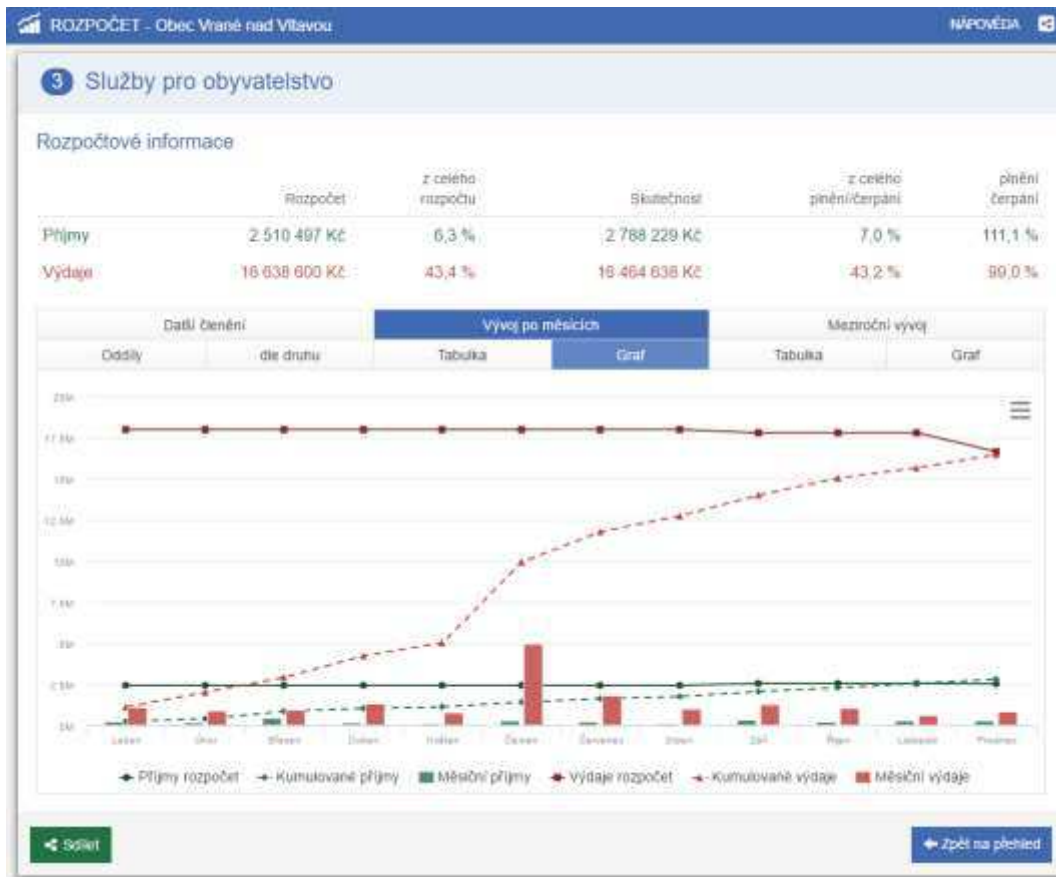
ROZPOČET - Obec Vrané nad Vltavou

NÁPOVĚDA

3 Služby pro obyvatelstvo

Rozpočtové informace

| | Rozpočet | z celého rozpočtu | Skutečnost | z celého plnění/čerpání | plnění čerpání |
|---|---|---|---|---|---|
| Příjmy | 2 510 497 Kč | 6,3 % | 2 788 229 Kč | 7,0 % | 111,1 % |
| Výdaje | 16 638 600 Kč | 43,4 % | 16 464 638 Kč | 43,2 % | 99,0 % |

Další členění | Vývoj po měsících | Meziroční vývoj
Oddíly | dle druhu | Tabulka | Graf | Tabulka | Graf

20M
17.5M
15M
12.5M
10M
7.5M
5M
2.5M
0M

Leden Únor Březen Duben Květen Červen Červenec Srpen Září Říjen Listopad Prosinec

Příjmy rozpočet  Kumulované příjmy  Měsíční příjmy  Výdaje rozpočet  Kumulované výdaje  Měsíční výdaje

Sdílet

Zpět na přehled